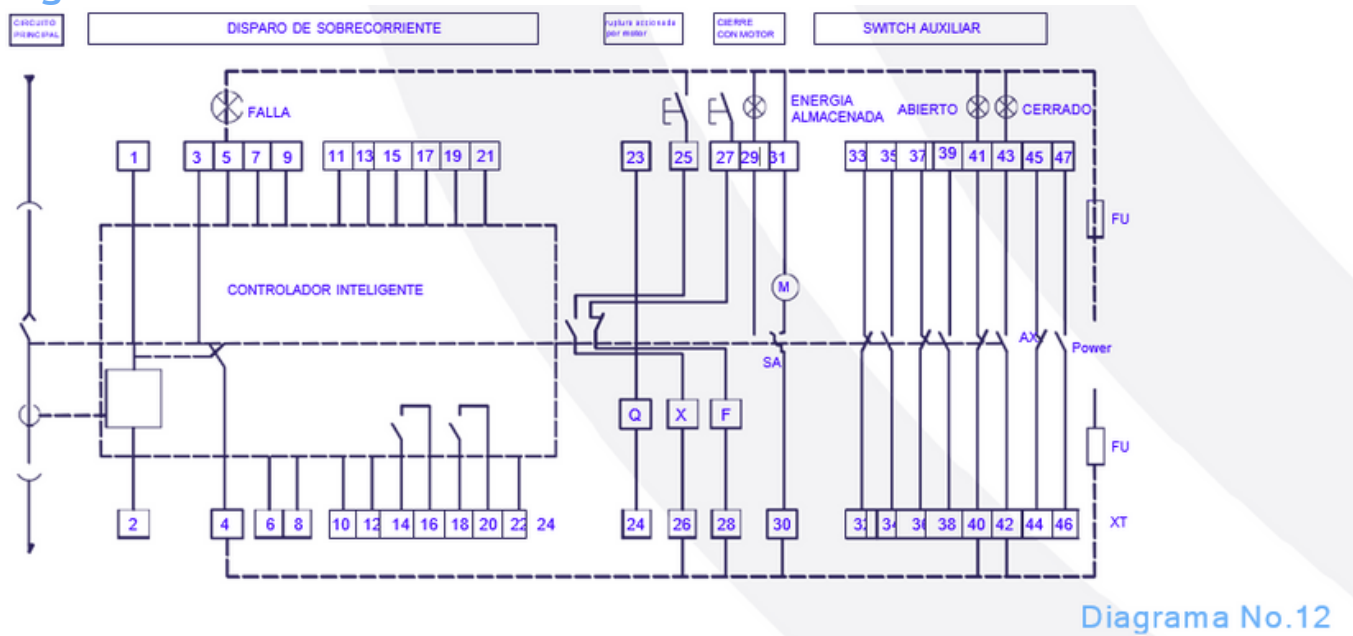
CIRCUITO PRINCIPAL

DISPARO DE SOBRECORRIENTE

ruptura accionada por motor

CIERRE CON MOTOR

SWITCH AUXILIAR

FALLA

ENERGIA ALMACENADA

ABIERTO

CERRADO

1 3 5 7 9 11 13 15 17 19 21 23 25 27 29 31 33 35 37 39 41 43 45 47

FU

CONTROLADOR INTELIGENTE

M

AX

Power

SA

Q X F

FU

2 4 6 8 10 12 14 16 18 20 22 24 24 26 28 30 32 34 36 38 40 42 44 46

XT

Diagrama No.12